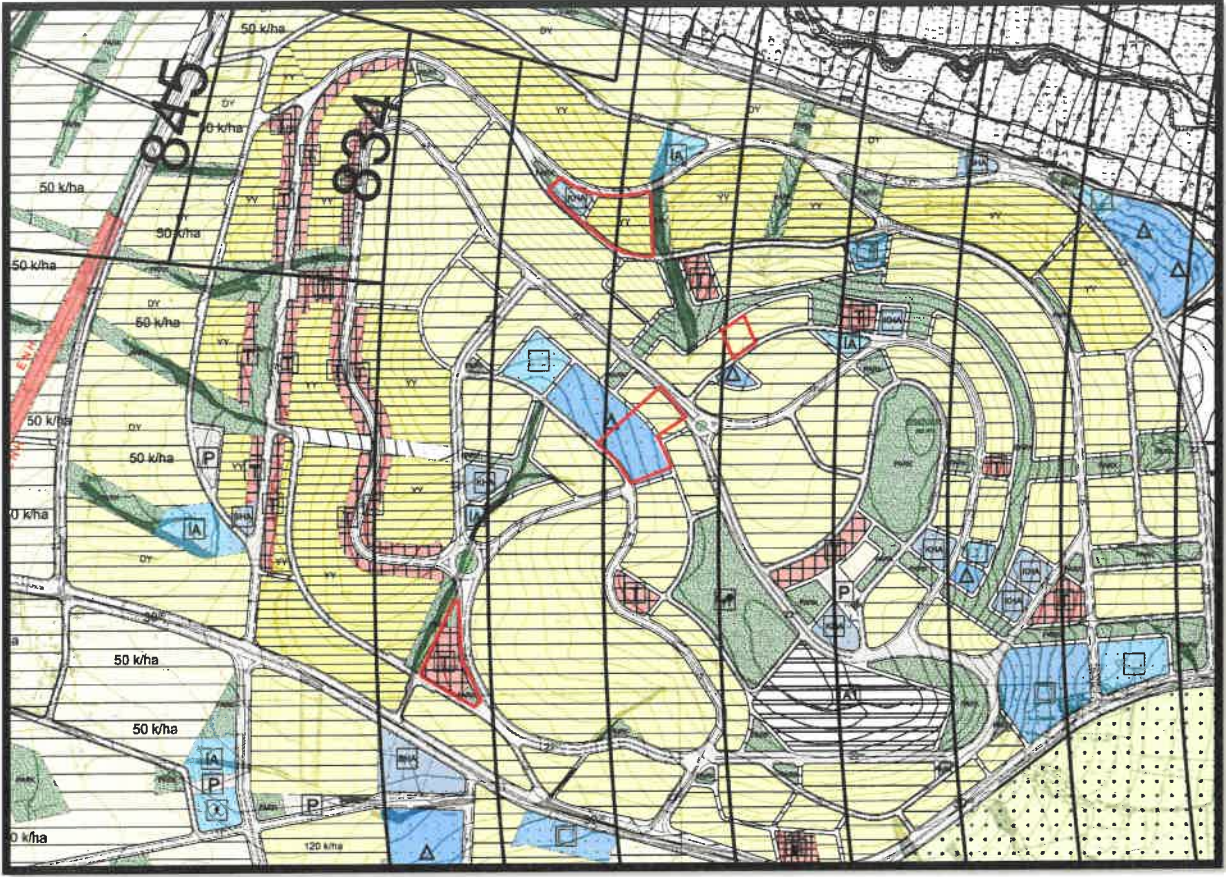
50 k/ha

DY

845

834

50 k/ha

YY

YY

YY

DY

IA

50 k/ha

DY

YY

YY

50 k/ha

DY

50 k/ha

YY

YY

50 k/ha

50 k/ha

DY

P

IA

0 k/ha

DY

IA

P

A

A

IA

A

P

50 k/ha

50 k/ha

IA

P

P

0 k/ha

120 k/ha